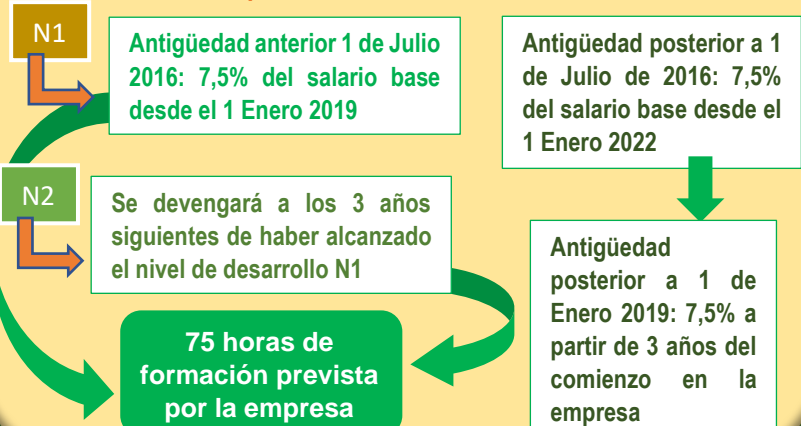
N1

Antigüedad anterior 1 de Julio 2016: 7,5% del salario base desde el 1 Enero 2019

Antigüedad posterior a 1 de Julio de 2016: 7,5% del salario base desde el 1 Enero 2022

N2

Se devengará a los 3 años siguientes de haber alcanzado el nivel de desarrollo N1

Antigüedad posterior a 1 de Enero 2019: 7,5% a partir de 3 años del comienzo en la empresa

75 horas de formación prevista por la empresa